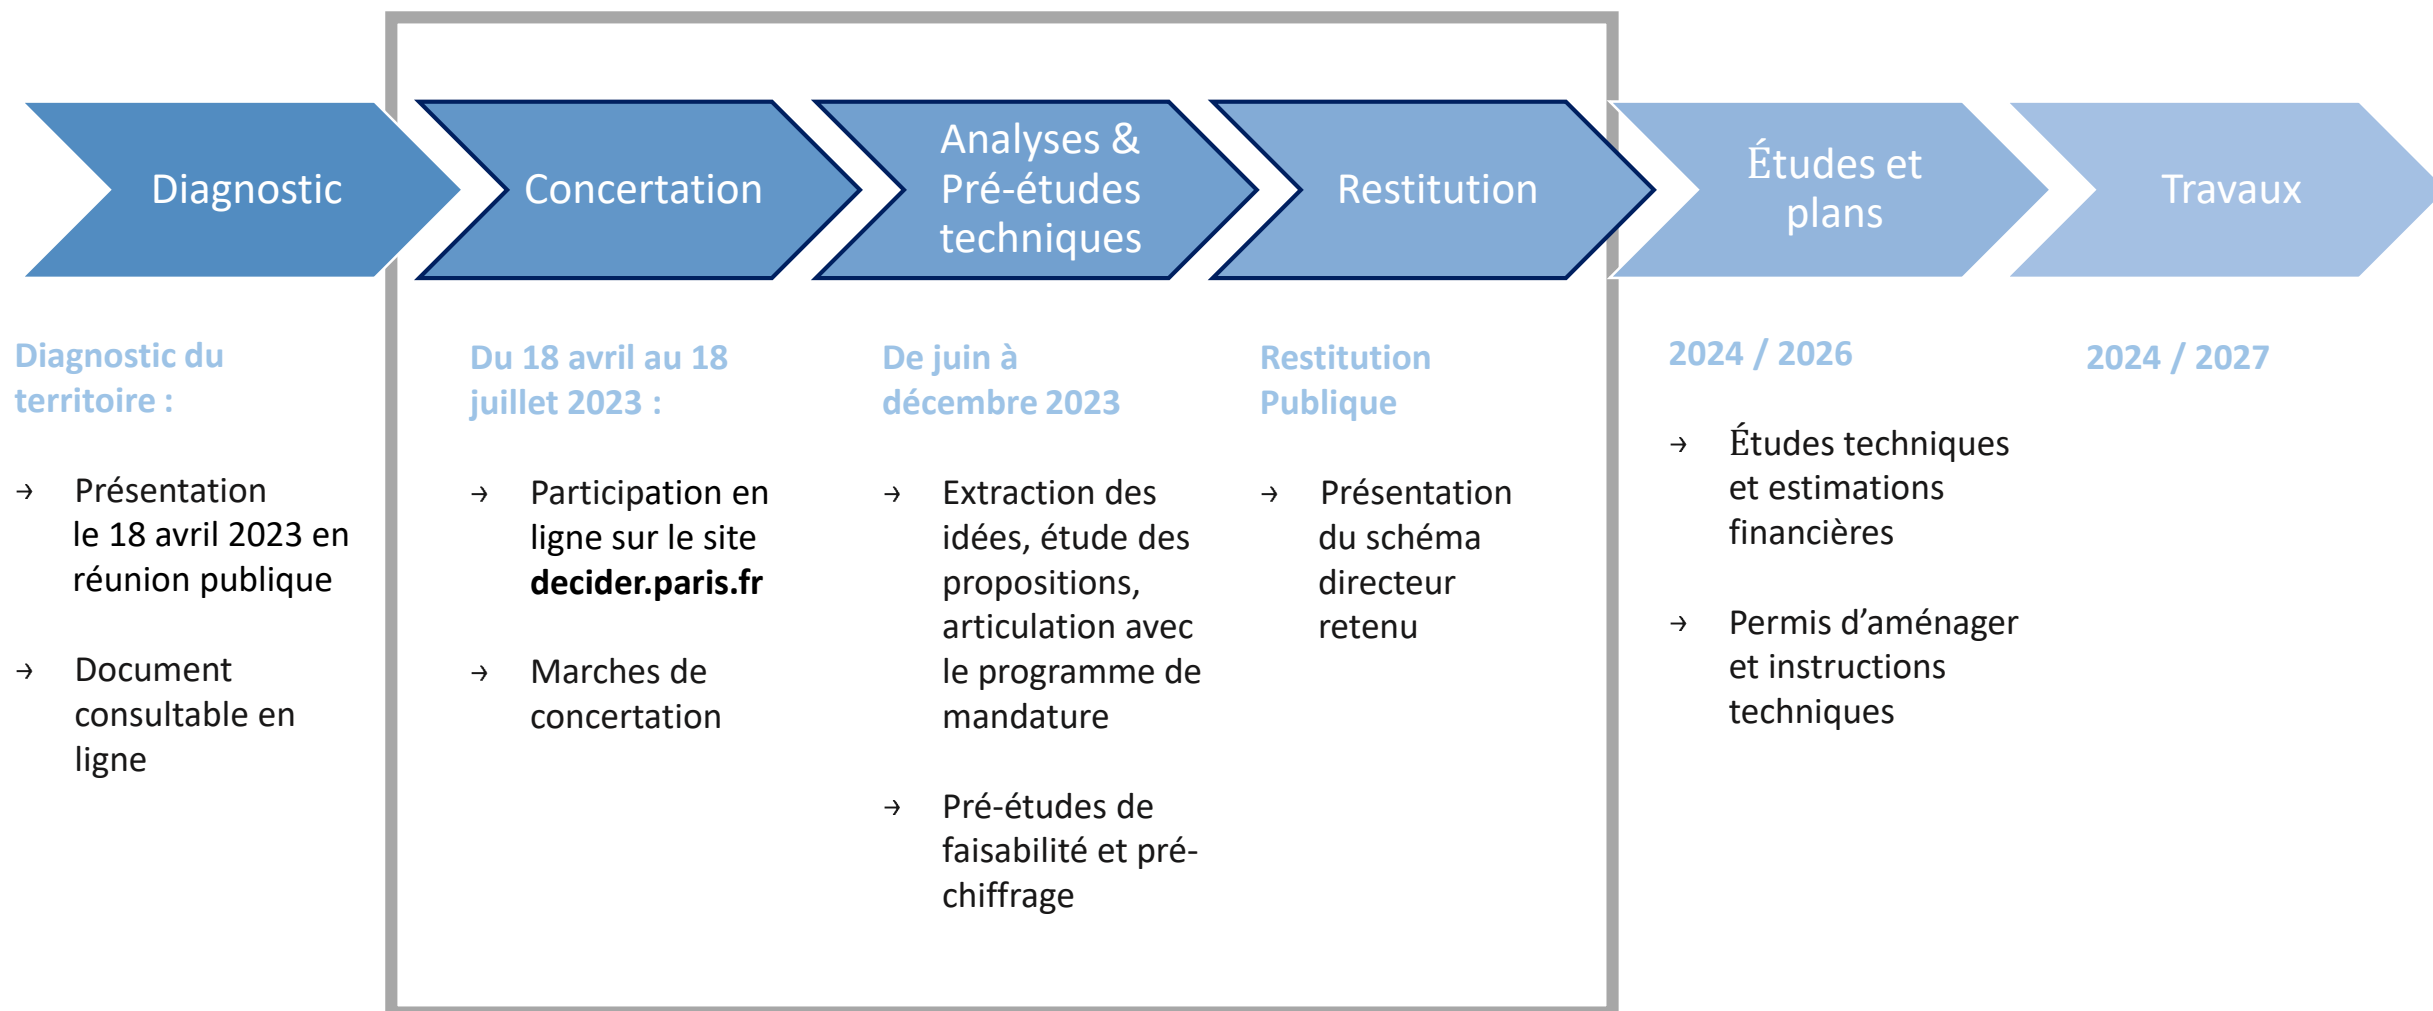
Diagnostic

Concertation

Analyses & Pré-études techniques

Restitution

Études et plans

Travaux

Diagnostic du territoire :

→ Présentation le 18 avril 2023 en réunion publique

→ Document consultable en ligne

Du 18 avril au 18 juillet 2023 :

→ Participation en ligne sur le site **decider.paris.fr**

→ Marches de concertation

De juin à décembre 2023

→ Extraction des idées, étude des propositions, articulation avec le programme de mandature

→ Pré-études de faisabilité et pré-chiffrage

Restitution Publique

→ Présentation du schéma directeur retenu

2024 / 2026

→ Études techniques et estimations financières

→ Permis d'aménager et instructions techniques

2024 / 2027